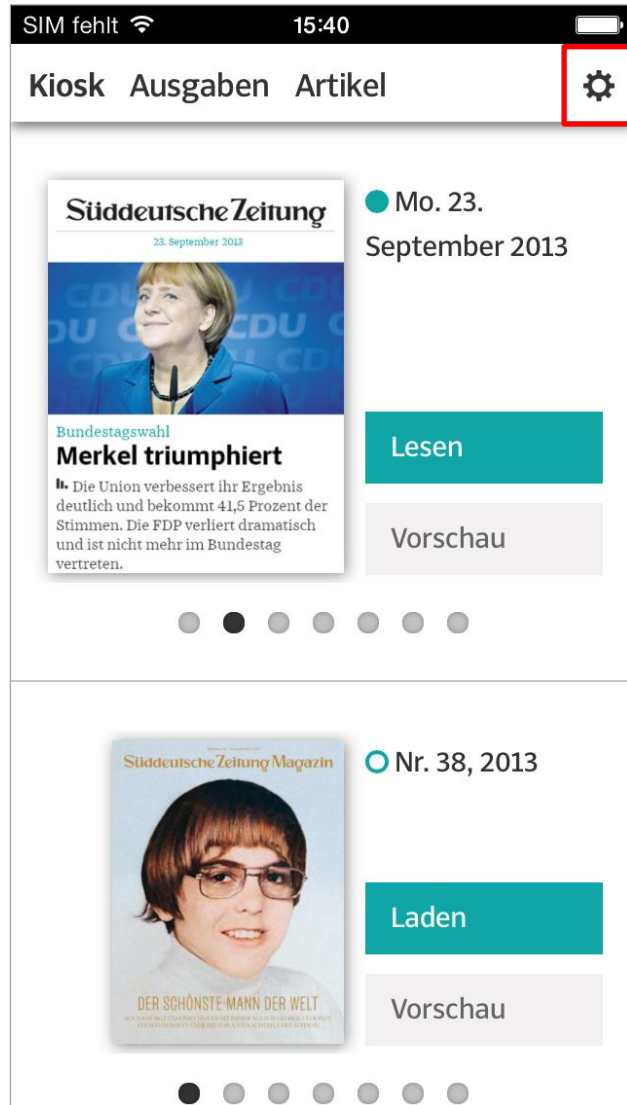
SIM fehlt 15:40

Kiosk Ausgaben Artikel

Süddeutsche Zeitung
23. September 2013

Bundestagswahl
Merkel triumphiert
Die Union verbessert ihr Ergebnis deutlich und bekommt 41,5 Prozent der Stimmen. Die FDP verliert dramatisch und ist nicht mehr im Bundestag vertreten.

Mo. 23. September 2013

Lesen

Vorschau

Süddeutsche Zeitung Magazin
DER SCHÖNSTE MANN DER WELT
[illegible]

Nr. 38, 2013

Laden

Vorschau